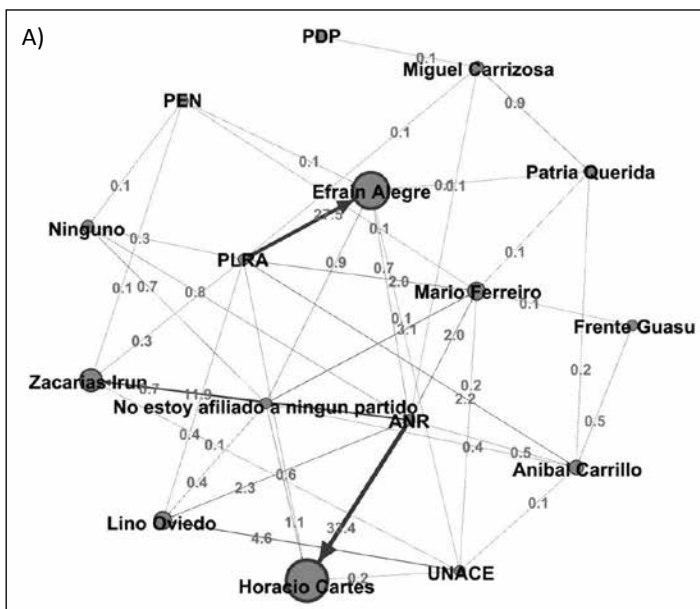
A)

PDP
0.1
Miguel Carrizosa
PEN
0.9
0.1
0.1
Efrain Alegre
0.1 0.1
Patria Querida
0.1
Ninguno
27.5
0.3
0.1
PLRA
0.9
0.7
0.1
2.0
Mario Ferreiro
0.1 0.7
0.8
0.1
0.1
Frente Guasu
0.3
3.1
2.0
0.2
Zacarias Irun
0.7
11.9
No estoy afiliado a ningun partido
2.2
0.2
0.4
0.1
ANR
0.4
0.5
0.5
0.6
Anibal Carrillo
0.4
2.3
Lino Oviedo
1.1
32.4
0.1
4.6
UNACE
0.2
Horacio Cartes